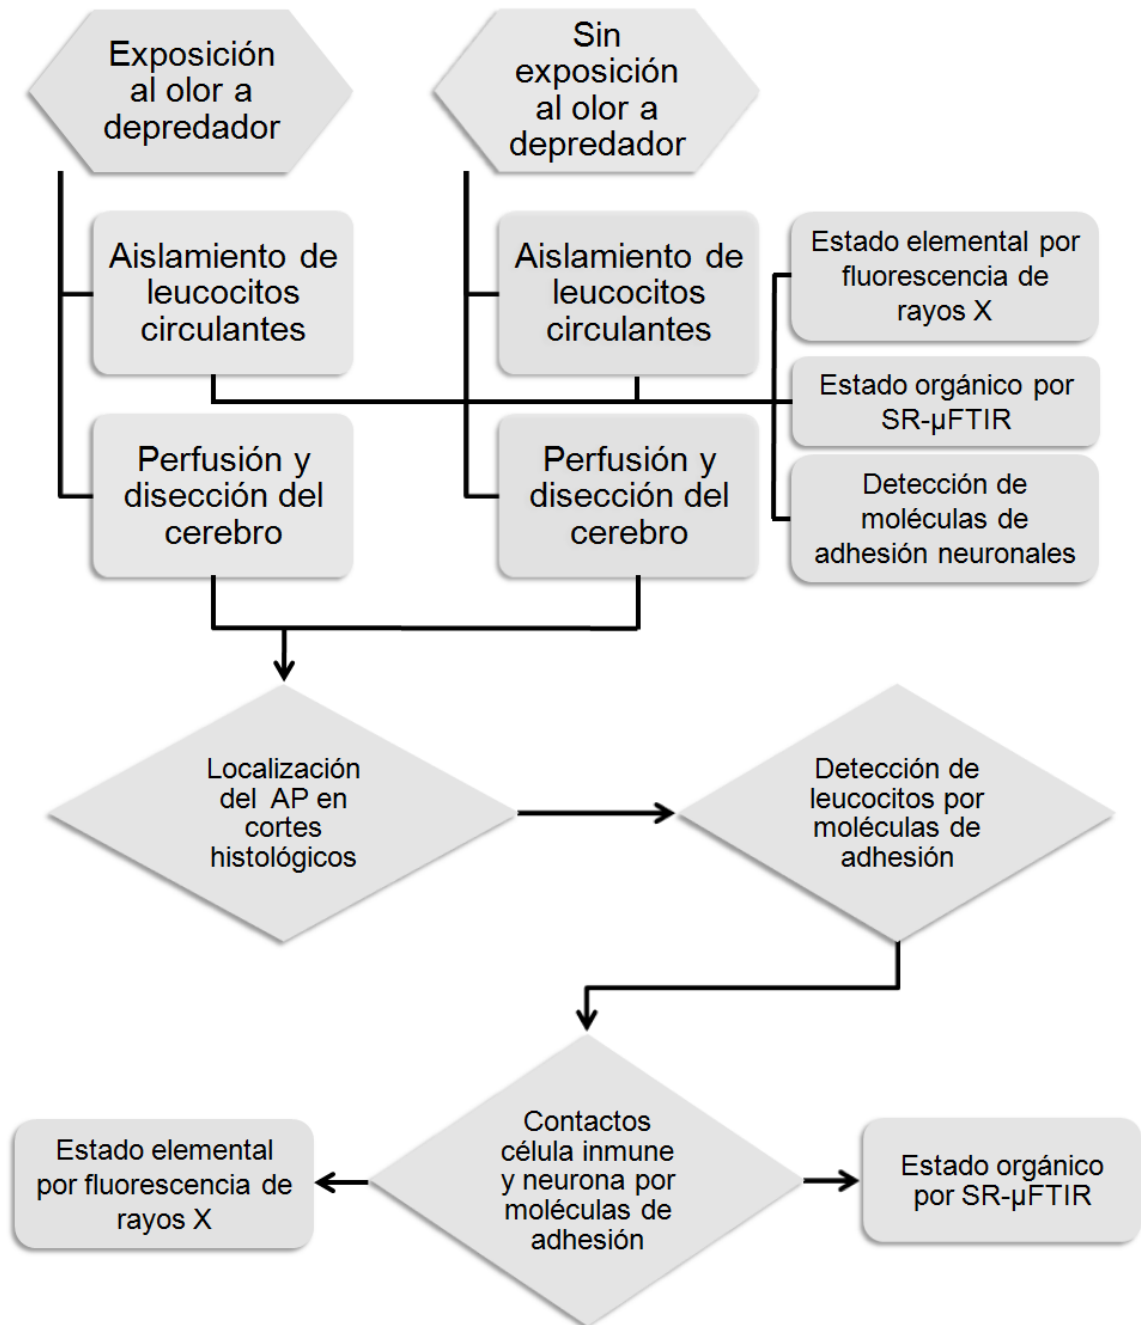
Exposición al olor a depredador

Sin exposición al olor a depredador

Aislamiento de leucocitos circulantes

Aislamiento de leucocitos circulantes

Estado elemental por fluorescencia de rayos X

Estado orgánico por SR-μFTIR

Detección de moléculas de adhesión neuronales

Perfusión y disección del cerebro

Perfusión y disección del cerebro

Localización del AP en cortes histológicos

Detección de leucocitos por moléculas de adhesión

Estado elemental por fluorescencia de rayos X

Contactos célula inmune y neurona por moléculas de adhesión

Estado orgánico por SR-μFTIR